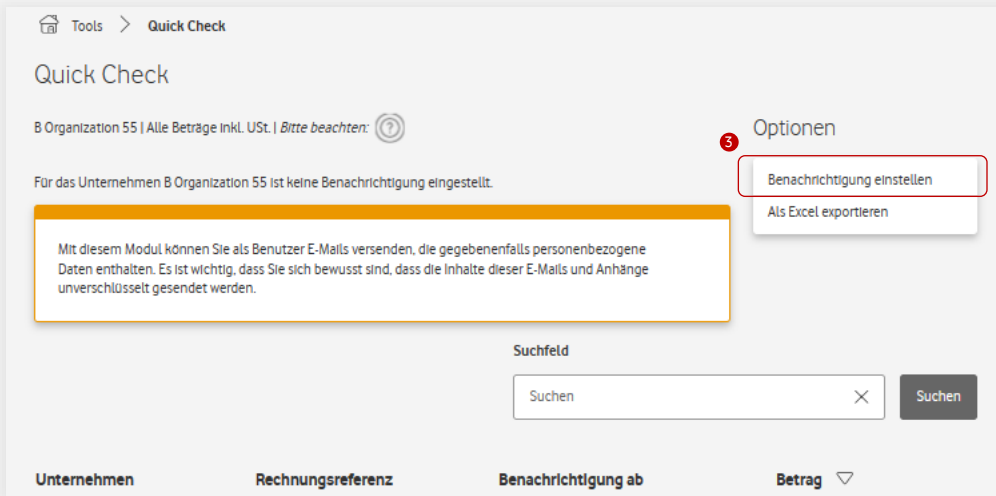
Tools > Quick Check

Quick Check

B Organization 55 | Alle Beträge inkl. USt. | *Bitte beachten:*

Optionen

3

Benachrichtigung einstellen

Als Excel exportieren

Für das Unternehmen B Organization 55 ist keine Benachrichtigung eingestellt.

Mit diesem Modul können Sie als Benutzer E-Mails versenden, die gegebenenfalls personenbezogene Daten enthalten. Es ist wichtig, dass Sie sich bewusst sind, dass die Inhalte dieser E-Mails und Anhänge unverschlüsselt gesendet werden.

Suchfeld

Suchen

Suchen

Unternehmen | Rechnungsreferenz | Benachrichtigung ab | Betrag